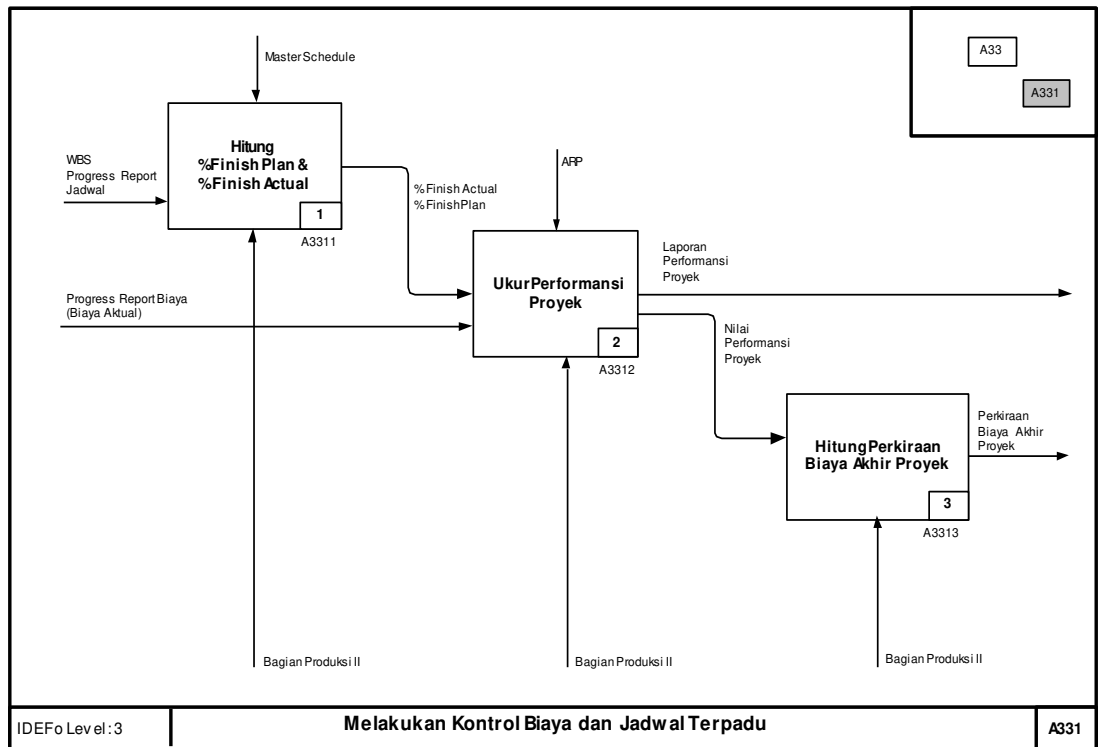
A33

A331

MasterSchedule

WBS
Progress Report
Jadwal

Hitung
%Finish Plan &
%Finish Actual

1

A3311

%Finish Actual
%FinishPlan

ARP

Progress Report Biaya
(Biaya Aktual)

UkurPerformansi
Proyek

2

A3312

Laporan
Performansi
Proyek

Nilai
Performansi
Proyek

HitungPerkiraan
Biaya Akhir Proyek

3

A3313

Perkiraan
Biaya Akhir
Proyek

Bagian Produksi II

Bagian Produksi II

Bagian Produksi II

IDEFo Level: 3

Melakukan Kontrol Biaya dan Jadwal Terpadu

A331